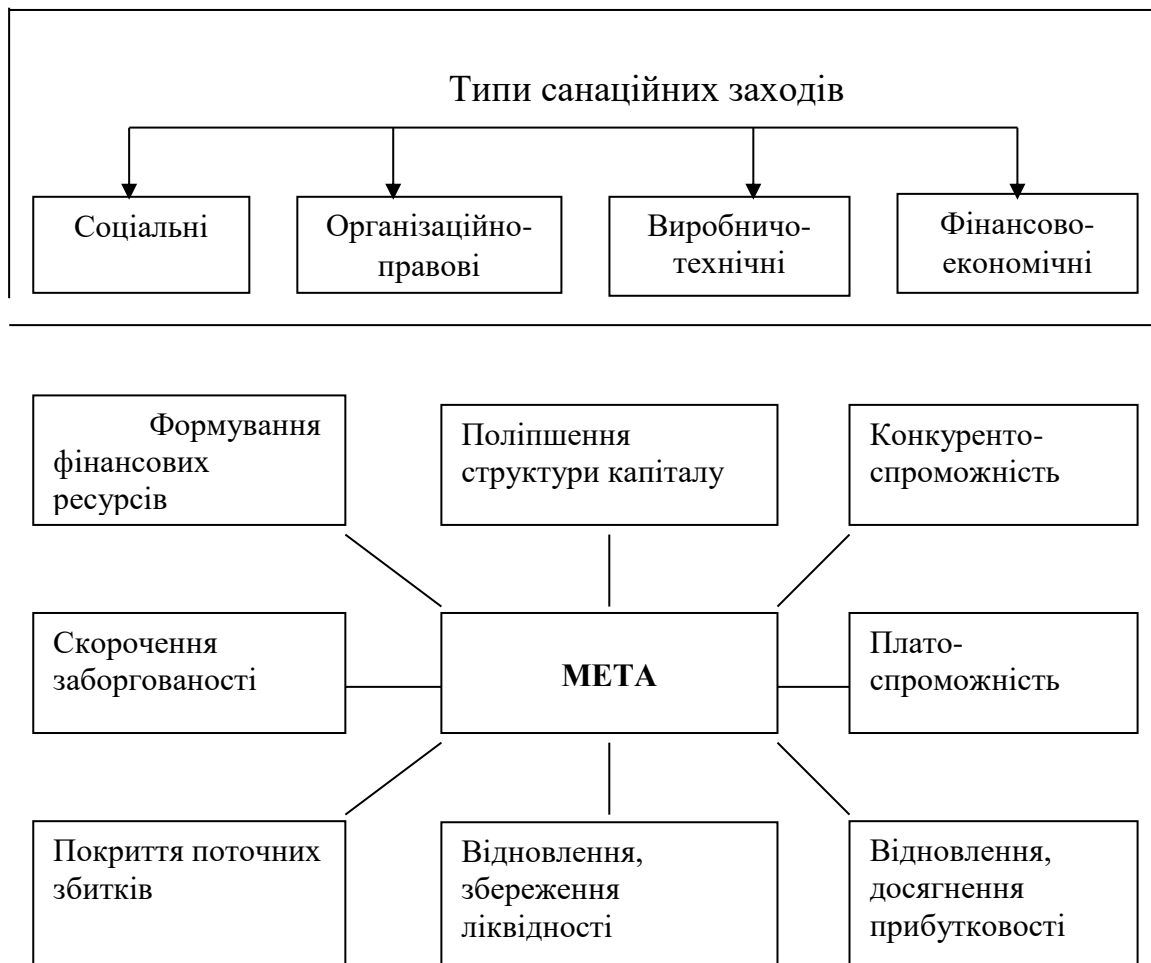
Типи санаційних заходів

Соціальні

Організаційно-правові

Виробничо-технічні

Фінансово-економічні

Формування фінансових ресурсів

Поліпшення структури капіталу

Конкуренто-спроможність

Скорочення заборгованості

МЕТА

Плато-спроможність

Покриття поточних збитків

Відновлення, збереження ліквідності

Відновлення, досягнення прибутковості